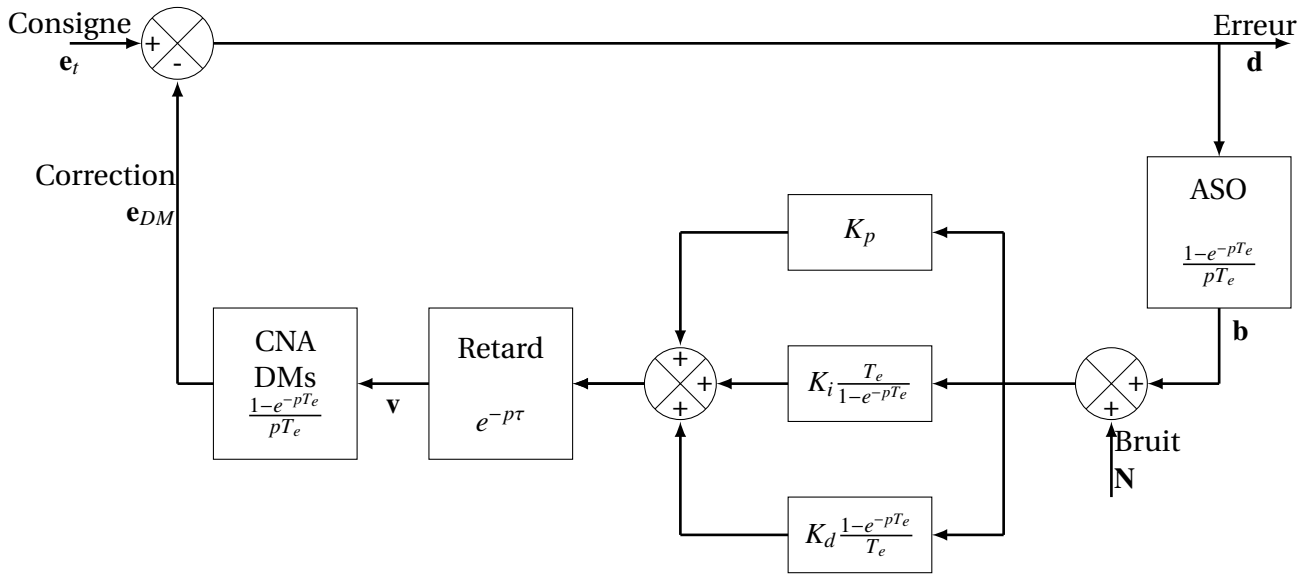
Consigne
+
-
$\mathbf{e}_t$

Erreur
$\mathbf{d}$

Correction
$\mathbf{e}_{DM}$

ASO
$\frac{1-e^{-pT_e}}{pT_e}$

$\mathbf{b}$

$K_p$

CNA
DMs
$\frac{1-e^{-pT_e}}{pT_e}$

$\mathbf{v}$

Retard
$e^{-p\tau}$

+
+
+

$K_i \frac{T_e}{1-e^{-pT_e}}$

+
+

Bruit
$\mathbf{N}$

$K_d \frac{1-e^{-pT_e}}{T_e}$